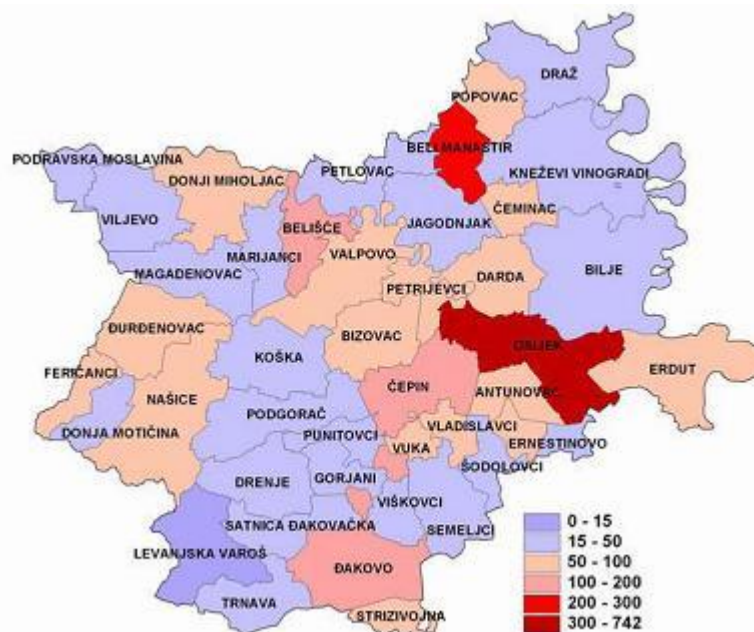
DRAŽ
POPOVAC
BELI MANASTIR
PODRAVSKA MOSLAVINA
PETLOVAC
KNEŽEVI VINOGRADI
DONJI MIHOLJAC
VILJEVO
ČEMINAC
BELIŠĆE
JAGODNJAK
MARIJANCI
VALPOVO
MAGADENOVAC
DARDA
BILJE
PETRIJEVCI
ĐURĐENOVAC
BIZOVAC
OSIJEK
KOŠKA
ERDUT
FERIČANCI
ČEPIN
ANTUNOVAC
NAŠICE
PODGORAČ
VLADISLAVCI
DONJA MOTIČINA
PUNITOVCI
ERNESTINOVO
VUKA
ŠODOLOVCI
DRENJE
GORJANI
VIŠKOVCI
SATNICA ĐAKOVAČKA
SEMELJCI
LEVANJSKA VAROŠ
ĐAKOVO
TRNAVA
STRIZIVOJNA
0 - 15
15 - 50
50 - 100
100 - 200
200 - 300
300 - 742